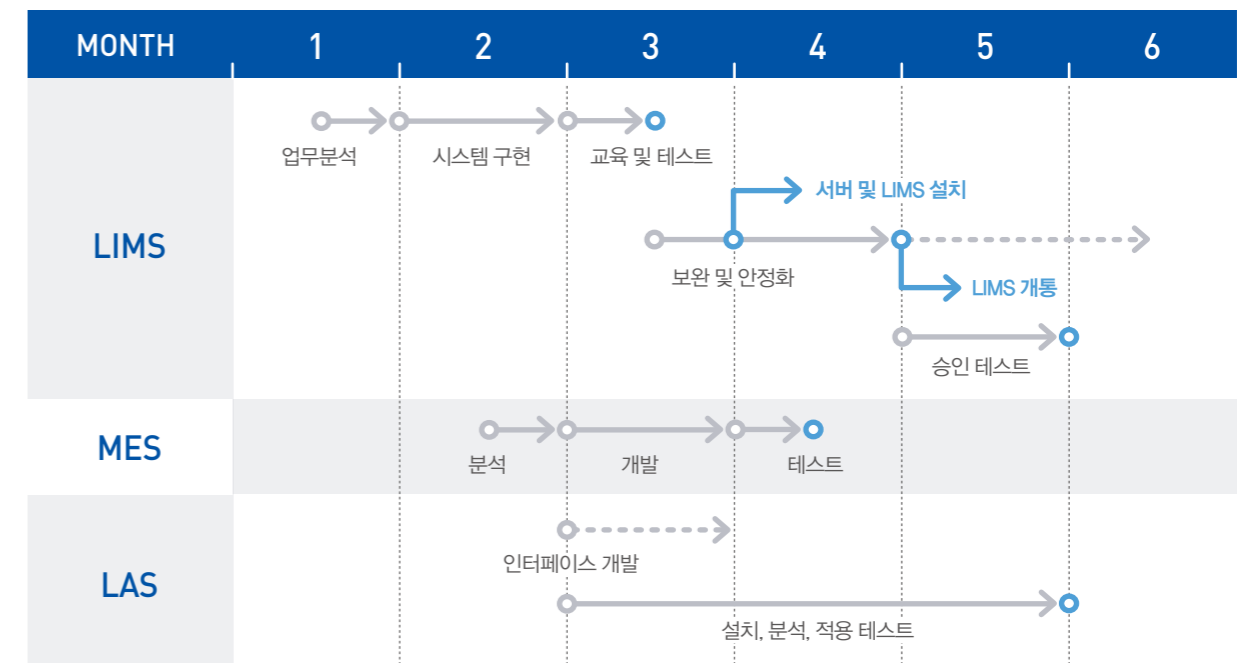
| MONTH | 1 | 2 | 3 | 4 | 5 | 6 |
|---|---|---|---|---|---|---|

LIMS

업무분석
시스템 구현
교육 및 테스트
서버 및 LIMS 설치
보완 및 안정화
LIMS 개통
승인 테스트

MES

분석
개발
테스트

LAS

인터페이스 개발
설치, 분석, 적용 테스트